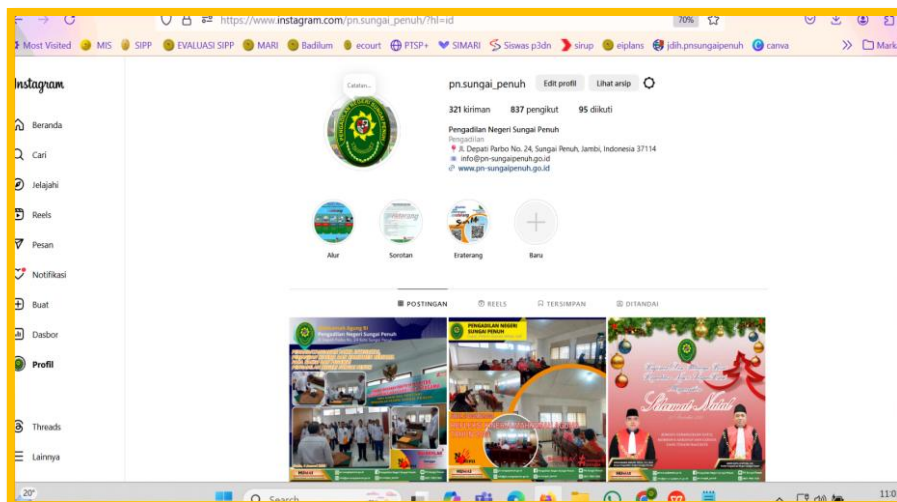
https://www.instagram.com/pn.sungai_penuh/?hl=id
70%

Most Visited MIS SIPP EVALUASI SIPP MARI Badilum ecourt PTSP+ SIMARI Siswas p3dn sirup eiplans jdih.pnsungaipenuh canva
Mark

Instagram
Beranda
Cari
Jelajahi
Reels
Pesan
Notifikasi
Buat
Dasbor
Profil
Threads
Lainnya

Catatan...
pn.sungai_penuh Edit profil Lihat arsip
321 kiriman 837 pengikut 95 diikuti
Pengadilan Negeri Sungai Penuh
Pengadilan
Jl. Depati Parbo No. 24, Sungai Penuh, Jambi, Indonesia 37114
info@pn-sungaipenuh.go.id
www.pn-sungaipenuh.go.id

Alur
Sorotan
Eraterang
Baru

POSTINGAN
REELS
TERSIMPAN
DITANDAI

Mahkamah Agung RI
Pengadilan Negeri Sungai Penuh
PENGADILAN NEGERI SUNGAI PENUH
Selamat Natal

20°
Search
11:0